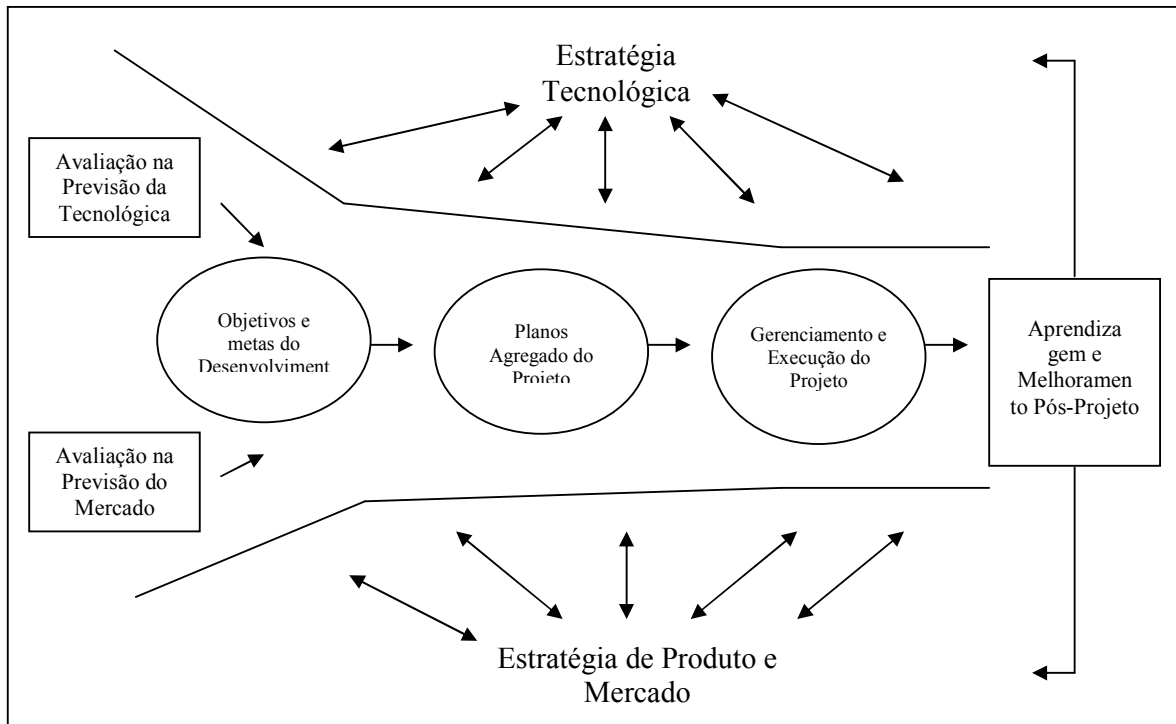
Estratégia Tecnológica

Avaliação na Previsão da Tecnológica

Objetivos e metas do Desenvolviment

Planos Agregado do Projeto

Gerenciamento e Execução do Projeto

Aprendiza gem e Melhoramen to Pós-Projeto

Avaliação na Previsão do Mercado

Estratégia de Produto e Mercado